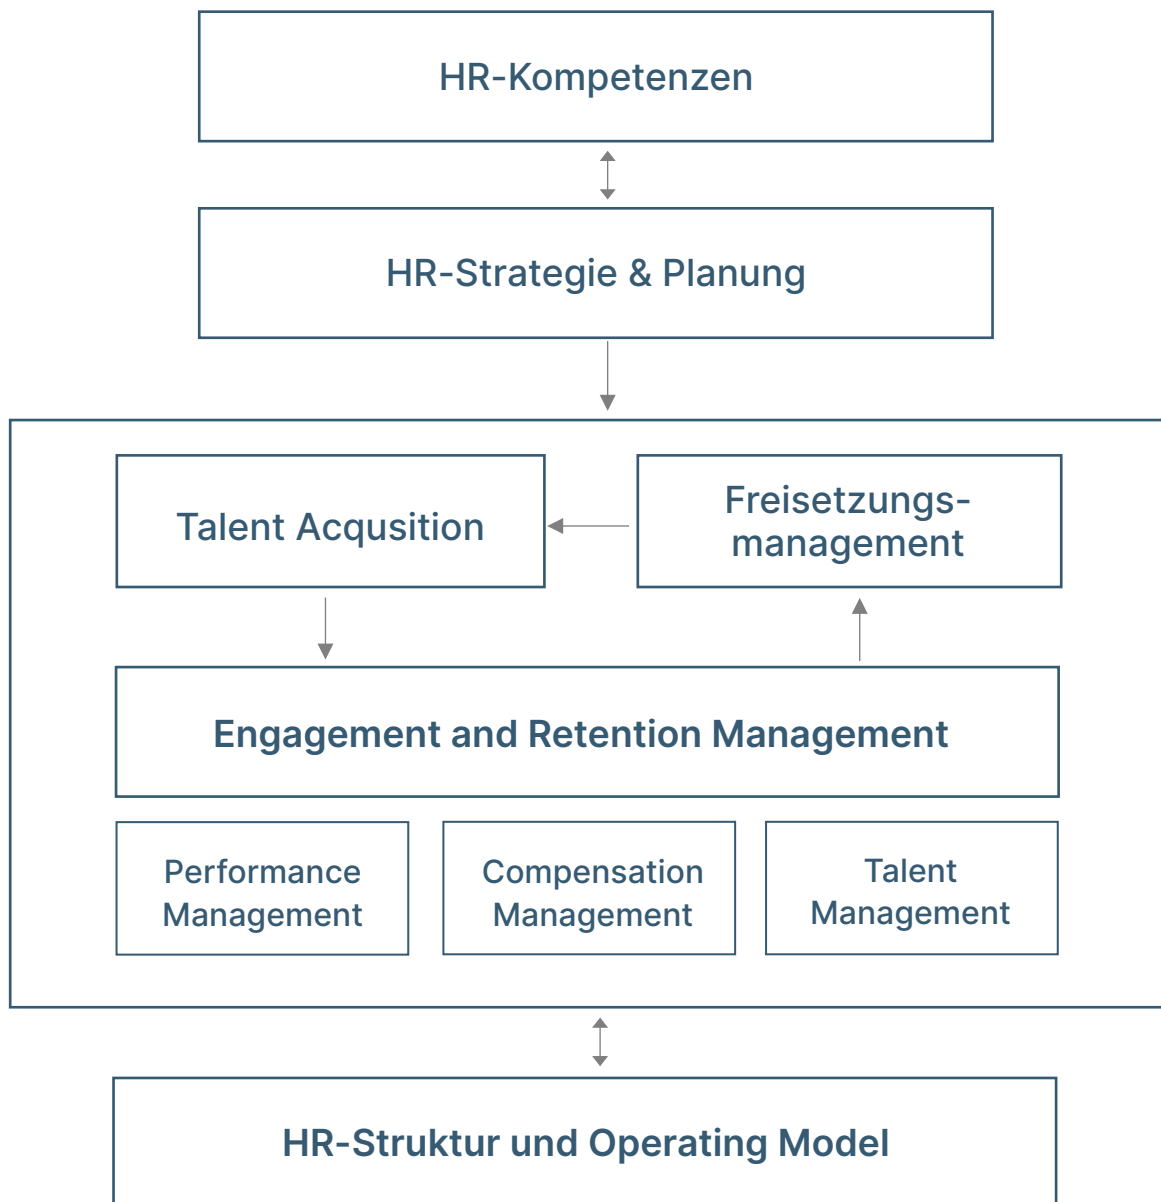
HR-Kompetenzen

HR-Strategie & Planung

Talent Acqusition

Freisetzungsmanagement

Engagement and Retention Management

Performance Management

Compensation Management

Talent Management

HR-Struktur und Operating Model